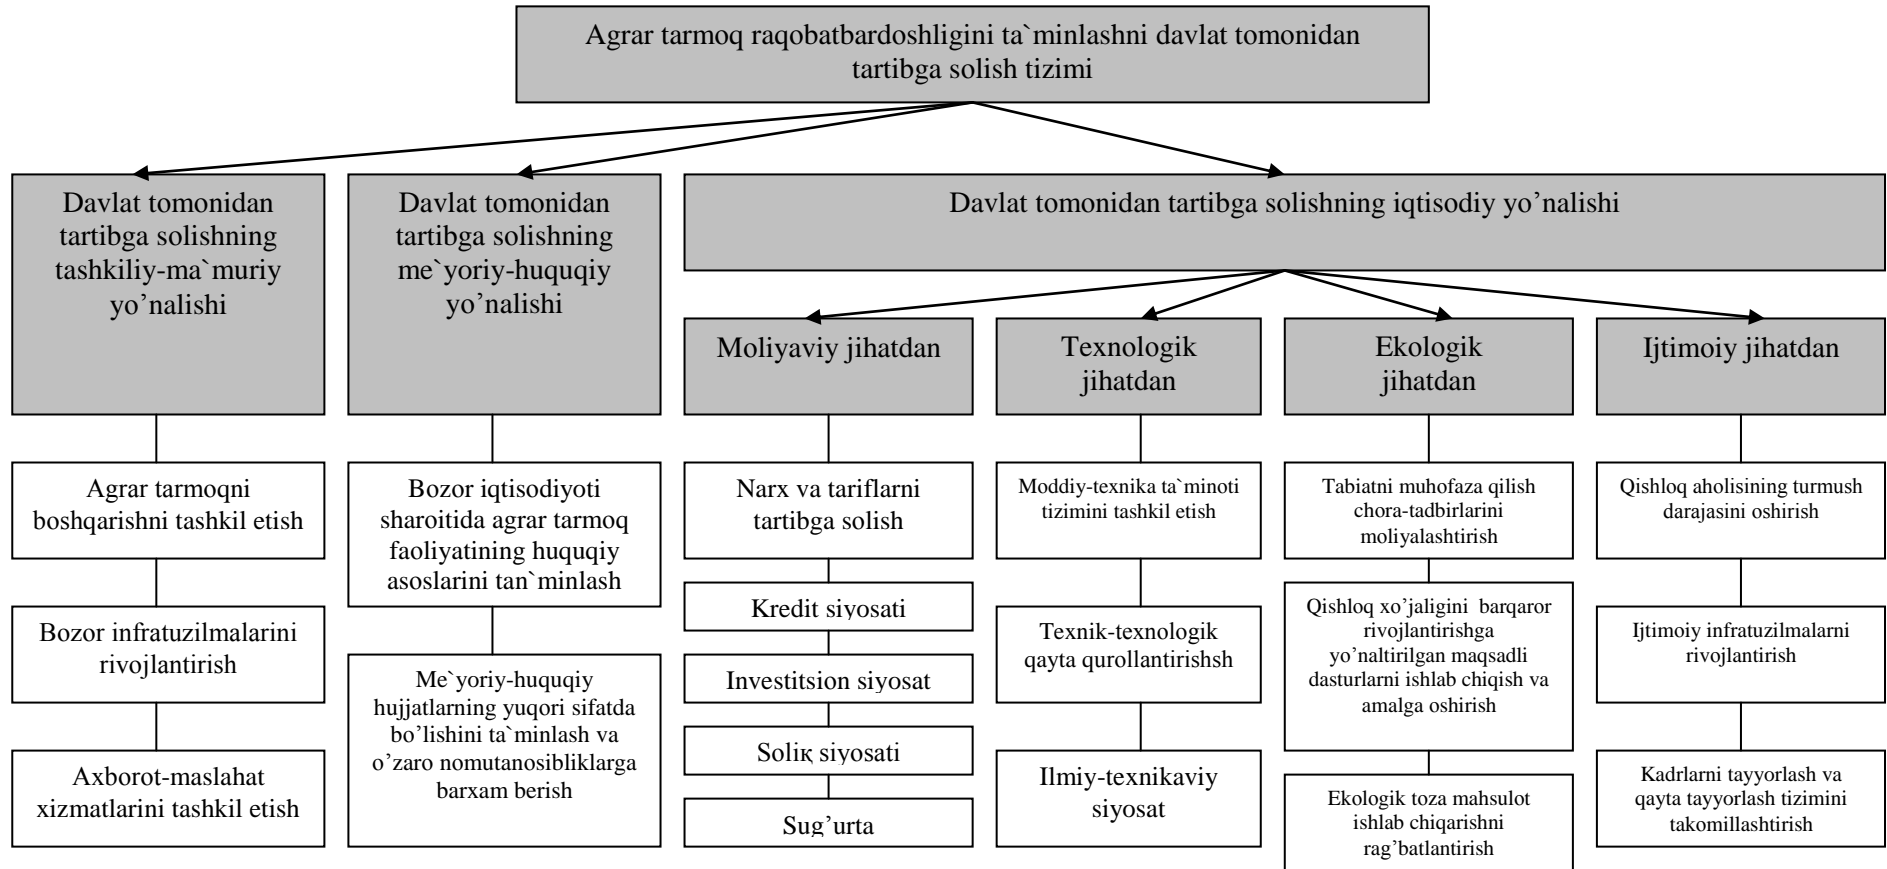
Agrar tarmoq raqobatbardoshligini ta`minlashni davlat tomonidan tartibga solish tizimi

Davlat tomonidan tartibga solishning tashkiliy-ma`muriy yo'nalishi

Agrar tarmoqni boshqarishni tashkil etish

Bozor infratuzilmalarini rivojlantirish

Axborot-maslahat xizmatlarini tashkil etish

Davlat tomonidan tartibga solishning me`yoriy-huquqiy yo'nalishi

Bozor iqtisodiyoti sharoitida agrar tarmoq faoliyatining huquqiy asoslarini tan`minlash

Me`yoriy-huquqiy hujjatlarning yuqori sifatda bo'lishini ta`minlash va o'zaro nomutanosibliklarga barxam berish

Davlat tomonidan tartibga solishning iqtisodiy yo'nalishi

Moliyaviy jihatdan

Narx va tariflarni tartibga solish

Kredit siyosati

Investitsion siyosat

Solıқ siyosati

Sug'urta

Texnologik jihatdan

Moddiy-texnika ta`minoti tizimini tashkil etish

Texnik-texnologik qayta qurollantirishsh

Ilmiy-texnikaviy siyosat

Ekologik jihatdan

Tabiatni muhofaza qilish chora-tadbirlarini moliyalashtirish

Qishloq xo'jaligini barqaror rivojlantirishga yo'naltirilgan maqsadli dasturlarni ishlab chiqish va amalga oshirish

Ekologik toza mahsulot ishlab chiqarishni rag'batlantirish

Ijtimoiy jihatdan

Qishloq aholisining turmush darajasini oshirish

Ijtimoiy infratuzilmalarni rivojlantirish

Kadrlarni tayyorlash va qayta tayyorlash tizimini takomillashtirish